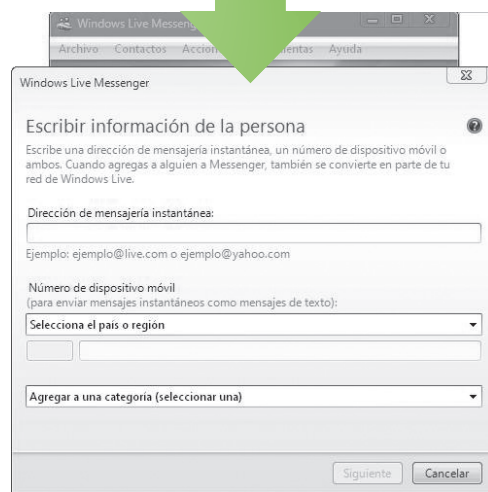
Windows Live Messeng
Archivo Contactos Accion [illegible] ientas Ayuda

Windows Live Messenger

Escribir información de la persona

Escribe una dirección de mensajería instantánea, un número de dispositivo móvil o ambos. Cuando agregas a alguien a Messenger, también se convierte en parte de tu red de Windows Live.

Dirección de mensajería instantánea:

Ejemplo: ejemplo@live.com o ejemplo@yahoo.com

Número de dispositivo móvil
(para enviar mensajes instantáneos como mensajes de texto):

Selecciona el país o región

Agregar a una categoría (seleccionar una)

Siguiente Cancelar